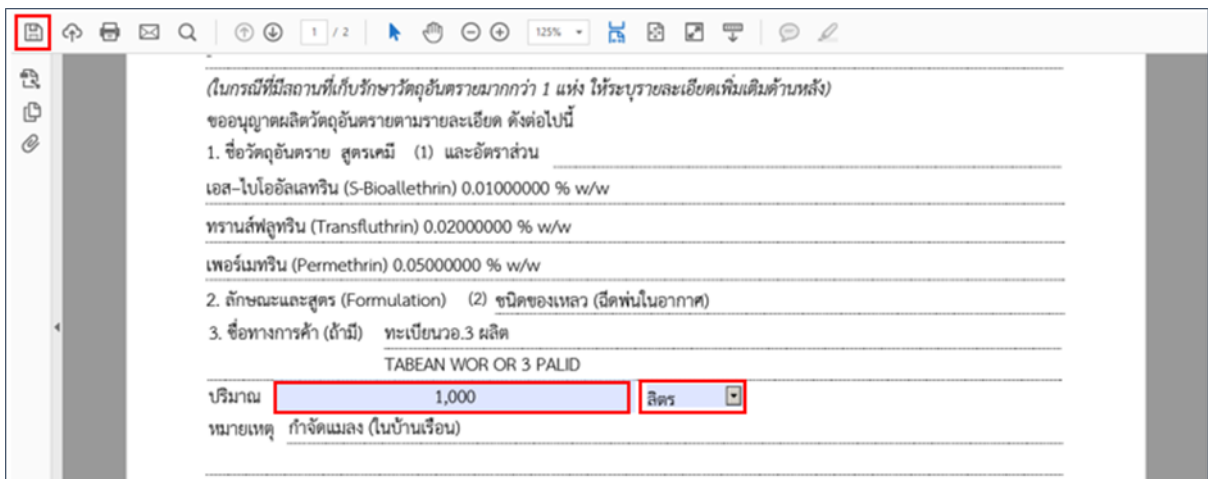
1 / 2 125%

(ในกรณีที่มีสถานที่เก็บรักษาวัตถุอันตรายมากกว่า 1 แห่ง ให้ระบุรายละเอียดเพิ่มเติมด้านหลัง)

ขออนุญาตผลิตวัตถุอันตรายตามรายละเอียด ดังต่อไปนี้

1. ชื่อวัตถุอันตราย สูตรเคมี (1) และอัตราส่วน

เอส-ไบโออัลเลทริน (S-Bioallethrin) 0.01000000 % w/w

ทรานส์ฟลูทริน (Transfluthrin) 0.02000000 % w/w

เพอร์เมทริน (Permethrin) 0.05000000 % w/w

2. ลักษณะและสูตร (Formulation) (2) ชนิดของเหลว (ฉีดพ่นในอากาศ)

3. ชื่อทางการค้า (ถ้ามี) ทะเบียนวอ.3 ผลิต

TABEAN WOR OR 3 PALID

ปริมาณ 1,000 ลิตร

หมายเหตุ กำจัดแมลง (ในบ้านเรือน)